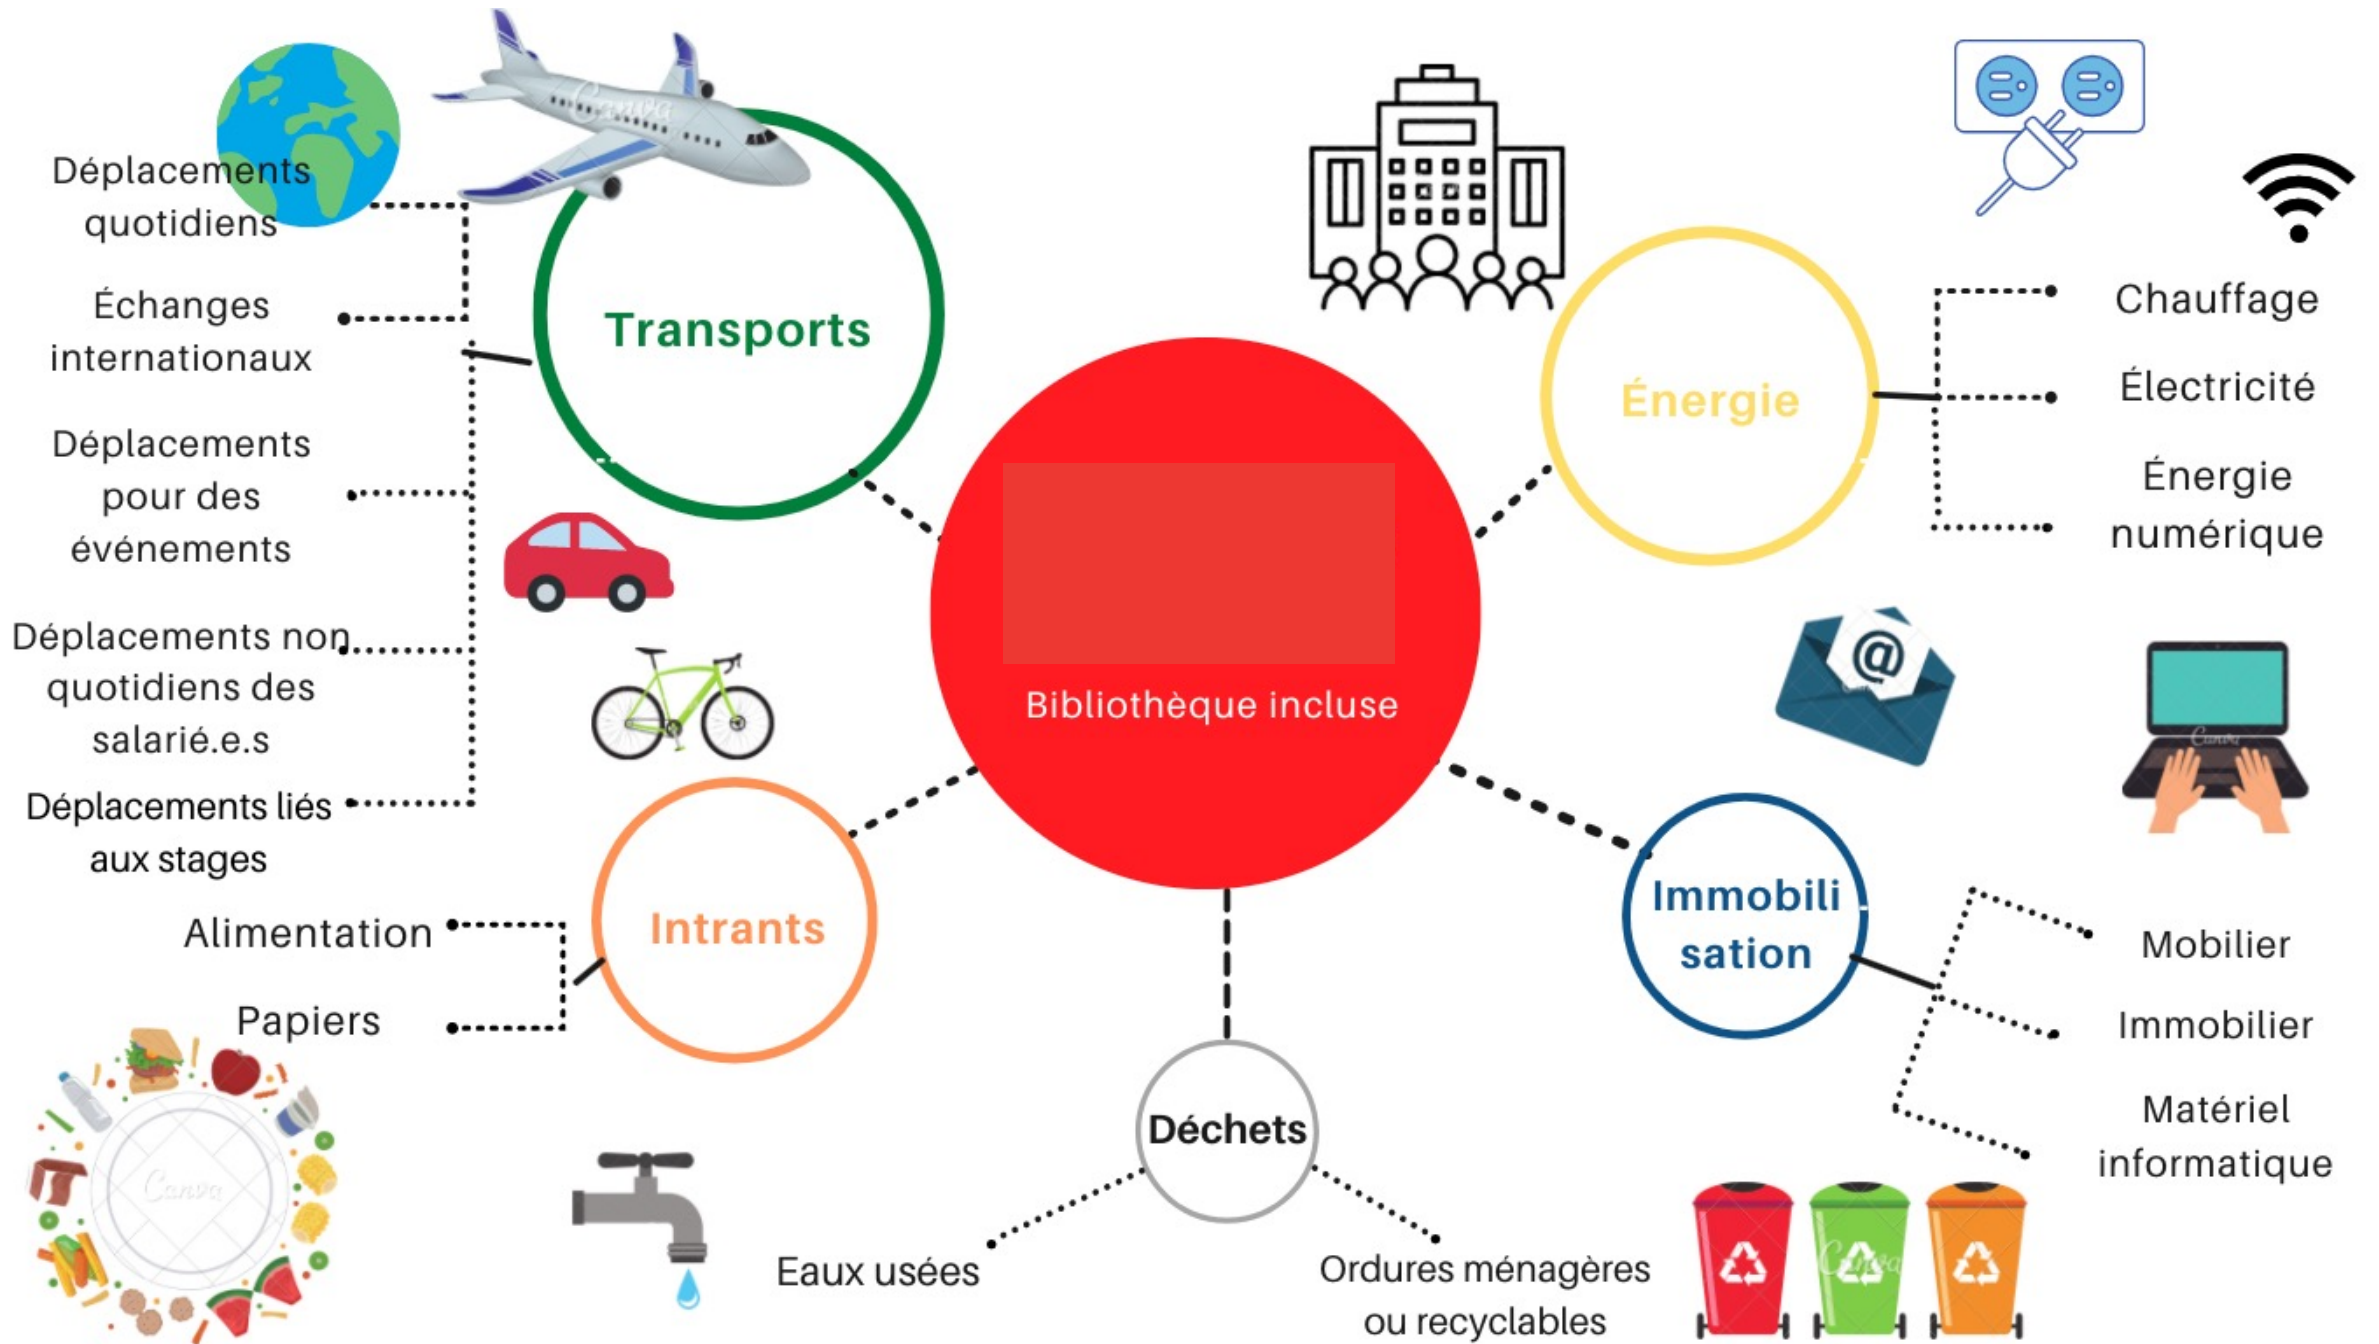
Déplacements quotidiens

Échanges internationaux

Déplacements pour des événements

Déplacements non quotidiens des salarié.e.s

Déplacements liés aux stages

Transports

Bibliothèque incluse

Énergie

Chauffage

Électricité

Énergie numérique

Intrants

Alimentation

Papiers

Déchets

Eaux usées

Ordures ménagères ou recyclables

Immobili sation

Mobilier

Immobilier

Matériel informatique